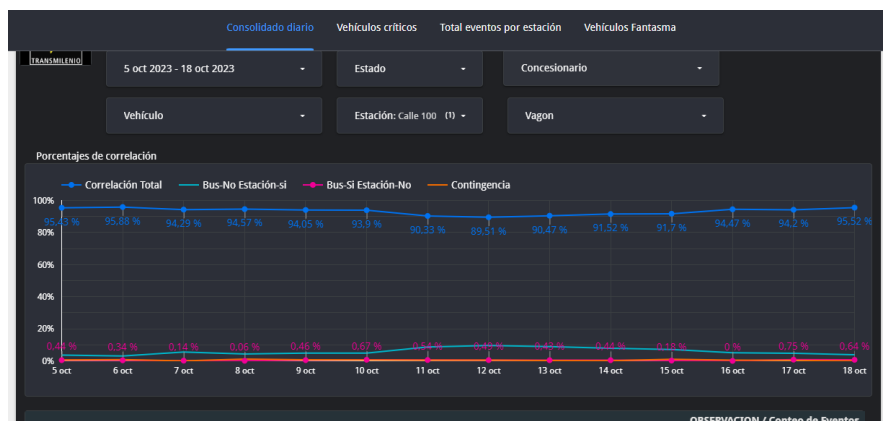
Consolidado diario | Vehículos críticos | Total eventos por estación | Vehículos Fantasma

TRANSMILENIO

5 oct 2023 - 18 oct 2023
Estado
Concesionario
Vehículo
Estación: Calle 100 (1)
Vagon

Porcentajes de correlación

Correlación Total | Bus-No Estación-si | Bus-Si Estación-No | Contingencia

100%
80%
60%
40%
20%
0%

95.43 % | 95.88 % | 94.29 % | 94.57 % | 94.05 % | 93.9 % | 90.33 % | 89.51 % | 90.47 % | 91.52 % | 91.7 % | 94.47 % | 94.2 % | 95.52 %

0.45 % | 0.34 % | 0.14 % | 0.06 % | 0.46 % | 0.67 % | 0.51 % | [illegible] | 0.42 % | 0.44 % | 0.18 % | 0 % | 0.75 % | 0.64 %

5 oct | 6 oct | 7 oct | 8 oct | 9 oct | 10 oct | 11 oct | 12 oct | 13 oct | 14 oct | 15 oct | 16 oct | 17 oct | 18 oct

OBSERVACION / Conteo de Eventos